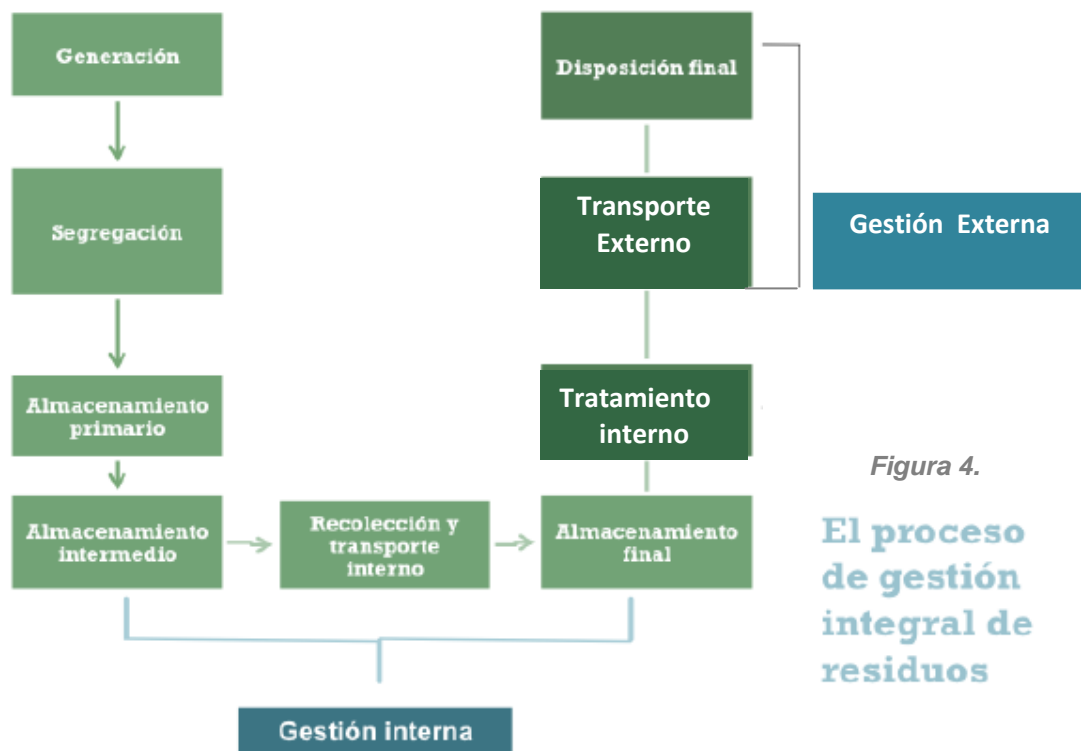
Generación

Segregación

Almacenamiento primario

Almacenamiento intermedio

Recolección y transporte interno

Almacenamiento final

Tratamiento interno

Transporte Externo

Disposición final

Gestión Externa

Figura 4.

El proceso de gestión integral de residuos

Gestión interna